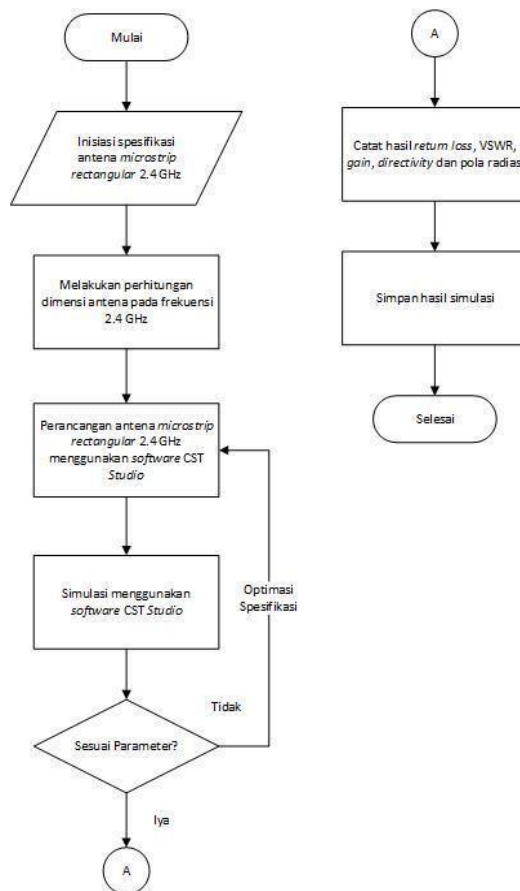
Mulai

Inisiasi spesifikasi antena microstrip rectangular 2.4 GHz

Melakukan perhitungan dimensi antena pada frekuensi 2.4 GHz

Perancangan antena microstrip rectangular 2.4 GHz menggunakan software CST Studio

Simulasi menggunakan software CST Studio

Optimasi Spesifikasi

Tidak

Sesuai Parameter?

Iya

A

A

Catat hasil return loss, VSWR, gain, directivity dan pola radias

Simpan hasil simulasi

Selesai